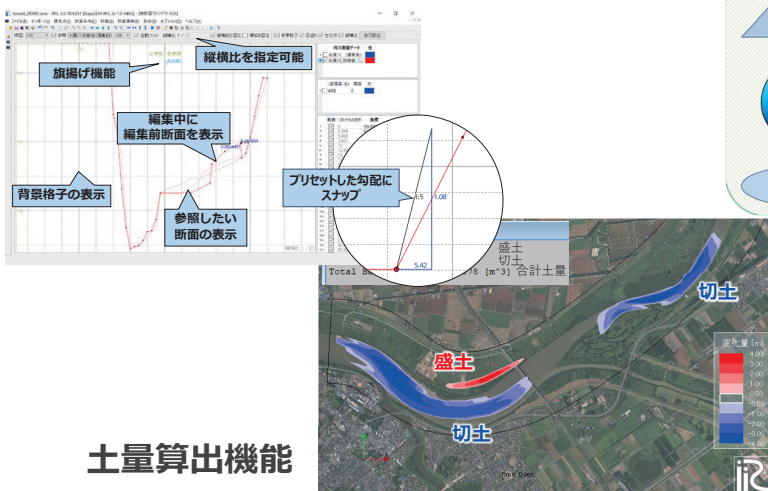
旗揚げ機能

縦横比を指定可能

編集中に
編集前断面を表示

背景格子の表示

参照したい
断面の表示

プリセットした勾配に
スナップ

1:5

1.08

5.42

盛土
切土

Total

78 [m^3] 合計土量

切土

盛土

切土

変化量 (m)
4.00
3.00
2.00
1.00
0.50
-0.50
-1.00
-2.00
-3.00
-4.00

土量算出機能